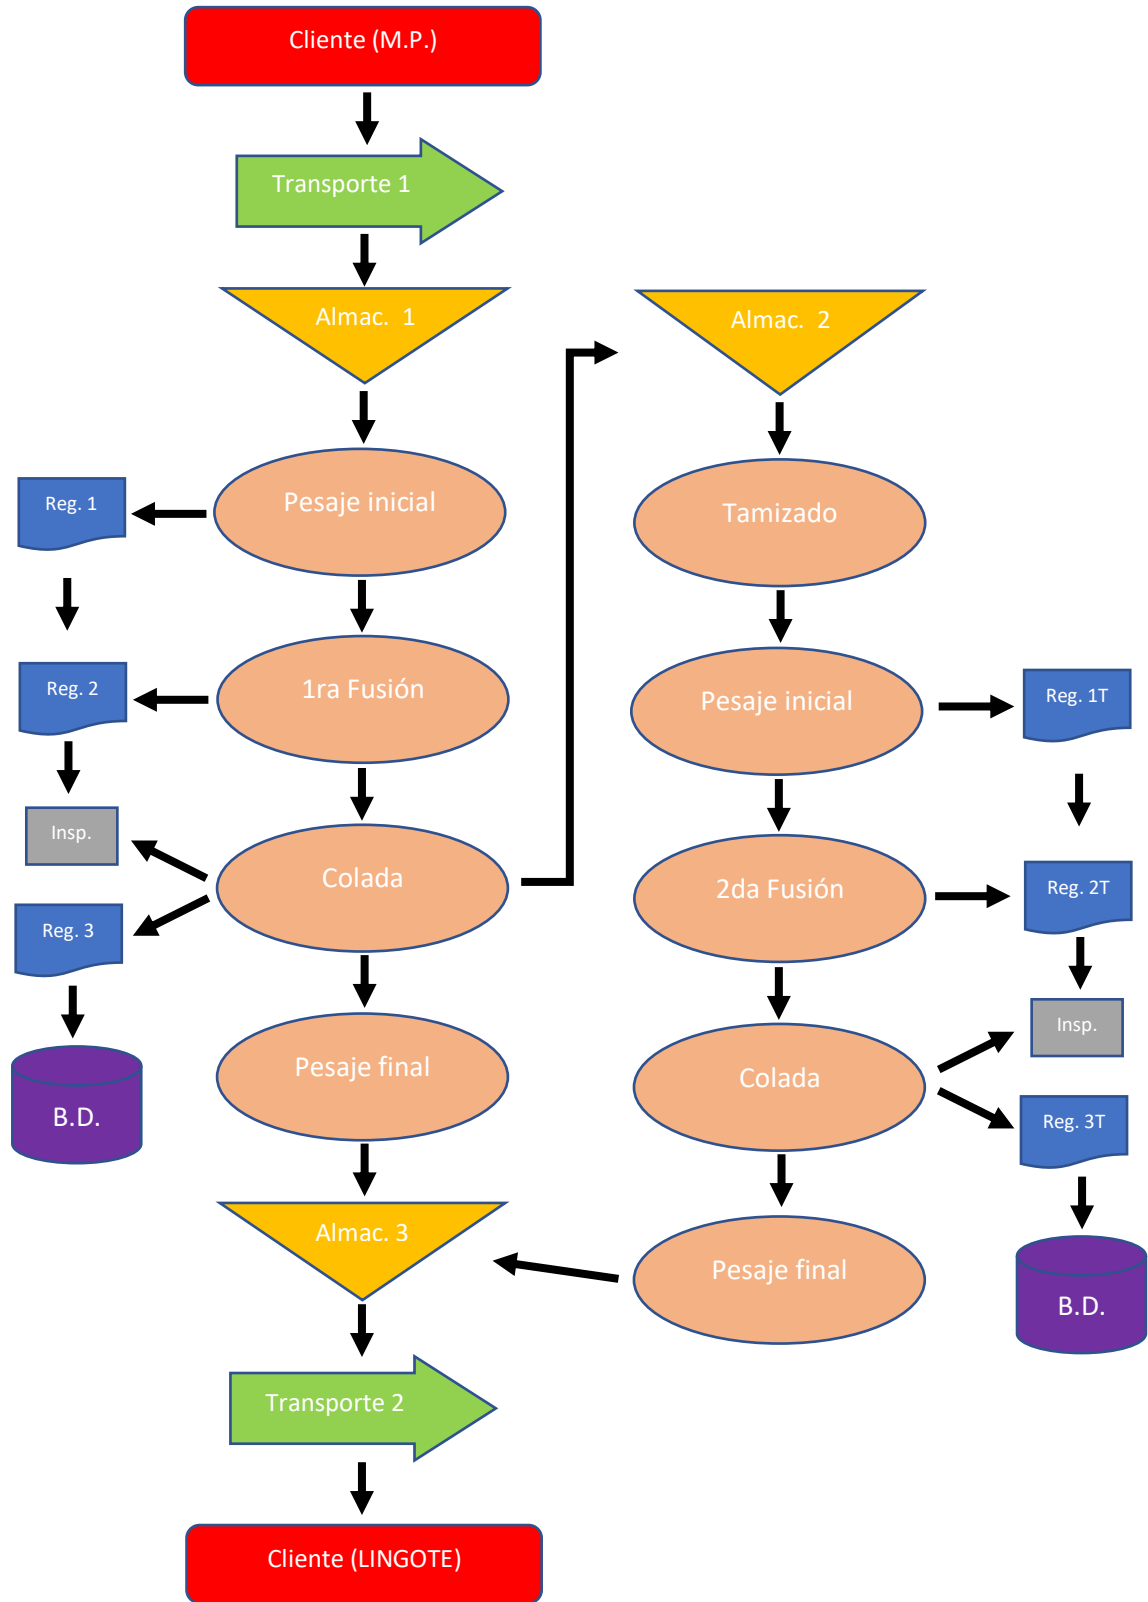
Cliente (M.P.)

Transporte 1

Almac. 1

Pesaje inicial

Reg. 1

1ra Fusión

Reg. 2

Insp.

Colada

Reg. 3

B.D.

Pesaje final

Almac. 3

Transporte 2

Cliente (LINGOTE)

Almac. 2

Tamizado

Pesaje inicial

Reg. 1T

2da Fusión

Reg. 2T

Insp.

Colada

Reg. 3T

B.D.

Pesaje final